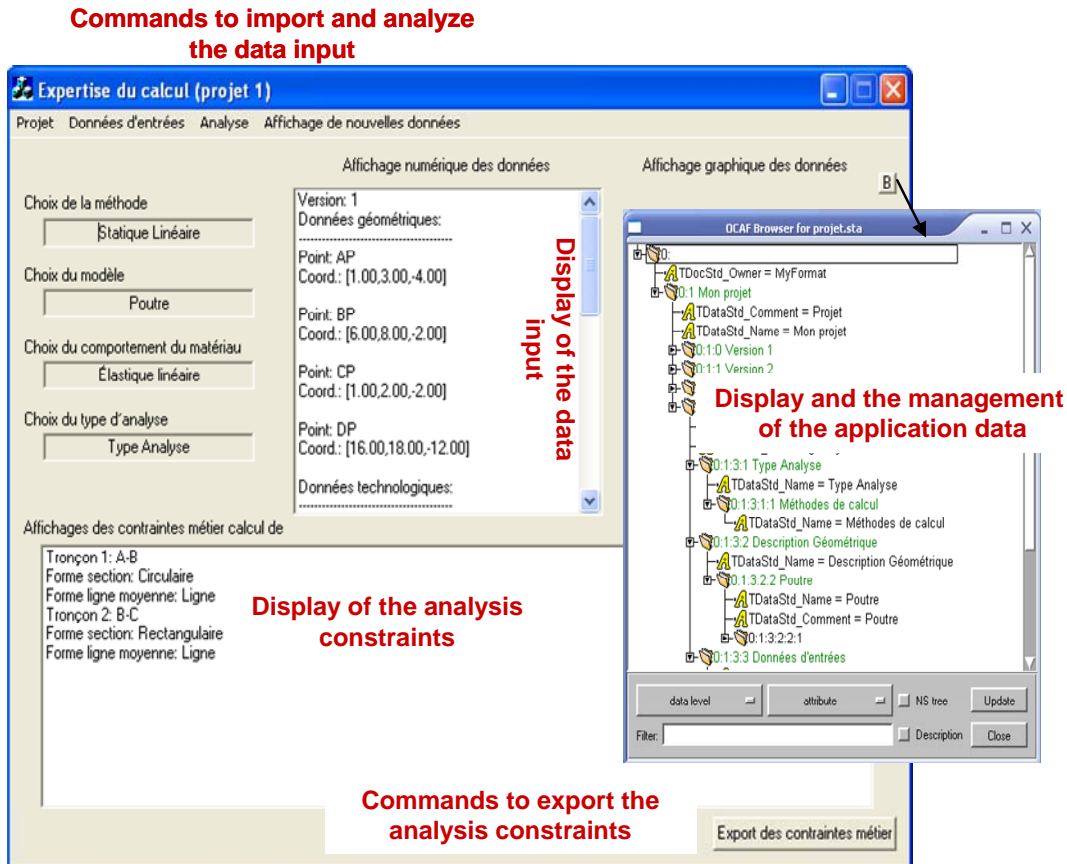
Commands to import and analyze the data input

Expertise du calcul (projet 1)

Projet Données d'entrées Analyse Affichage de nouvelles données

Affichage numérique des données

Affichage graphique des données

B

Choix de la méthode

Statique Linéaire

Choix du modèle

Poutre

Choix du comportement du matériau

Élastique linéaire

Choix du type d'analyse

Type Analyse

Version: 1
Données géométriques:
------------------------------------
Point: AP
Coord.: [1.00,3.00,-4.00]

Point: BP
Coord.: [6.00,8.00,-2.00]

Point: CP
Coord.: [1.00,2.00,-2.00]

Point: DP
Coord.: [16.00,18.00,-12.00]

Données technologiques:
------------------------------------

Display of the data input

OCAF Browser for projet.sta

0:
TDocStd_Owner = MyFormat
0:1 Mon projet
TDataStd_Comment = Projet
TDataStd_Name = Mon projet
0:1:0 Version 1
0:1:1 Version 2

Display and the management of the application data

0:1:3:1 Type Analyse
TDataStd_Name = Type Analyse
0:1:3:1:1 Méthodes de calcul
TDataStd_Name = Méthodes de calcul
0:1:3:2 Description Géométrique
TDataStd_Name = Description Géométrique
0:1:3.2.2 Poutre
TDataStd_Name = Poutre
TDataStd_Comment = Poutre
0:1:3:2:2:1
0:1:3:3 Données d'entrées

data level
attribute
NS tree
Update
Filter:
Description
Close

Affichages des contraintes métier calcul de

Tronçon 1: A-B
Forme section: Circulaire
Forme ligne moyenne: Ligne
Tronçon 2: B-C
Forme section: Rectangulaire
Forme ligne moyenne: Ligne

Display of the analysis constraints

Commands to export the analysis constraints

Export des contraintes métier